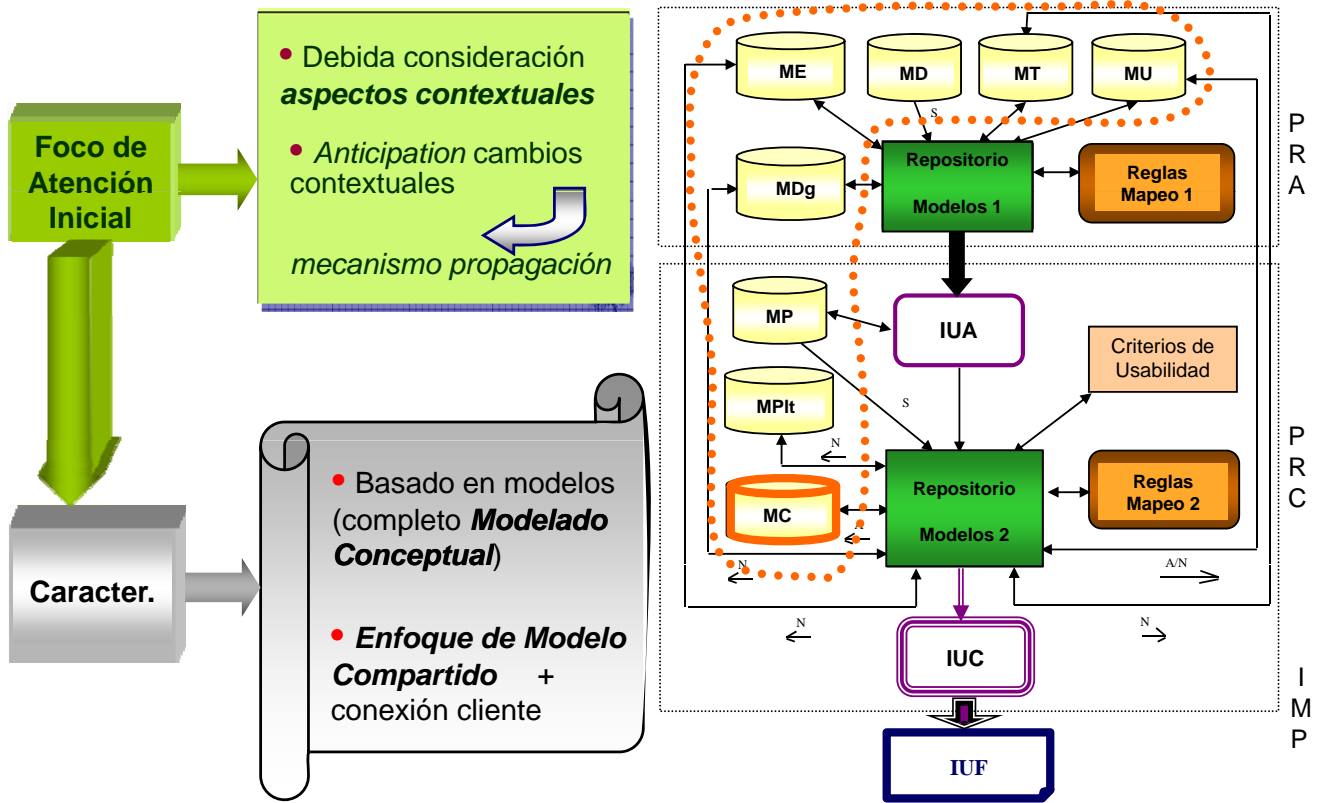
Foco de Atención Inicial

• Debida consideración *aspectos contextuales*

• *Anticipation* cambios contextuales

*mecanismo propagación*

Caracter.

• Basado en modelos (completo ***Modelado Conceptual***)

• ***Enfoque de Modelo Compartido*** + conexión cliente

ME
MD
MT
MU
S
MDg
Repositorio Modelos 1
Reglas Mapeo 1
P R A
MP
IUA
Criterios de Usabilidad
MPlt
S
N
Repositorio Modelos 2
Reglas Mapeo 2
MC
P R C
N
A/N
N
N
IUC
I M P
IUF